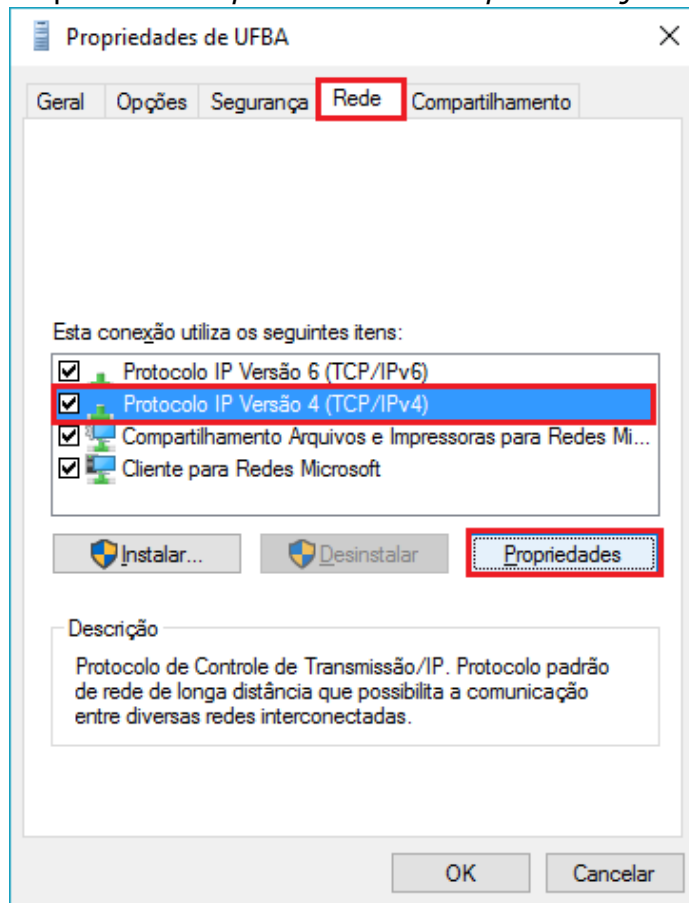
Propriedades de UFBA

Geral | Opções | Segurança | Rede | Compartilhamento

Esta conexão utiliza os seguintes itens:

Protocolo IP Versão 6 (TCP/IPv6)
Protocolo IP Versão 4 (TCP/IPv4)
Compartilhamento Arquivos e Impressoras para Redes Mi...
Cliente para Redes Microsoft

Instalar... | Desinstalar | Propriedades

Descrição

Protocolo de Controle de Transmissão/IP. Protocolo padrão de rede de longa distância que possibilita a comunicação entre diversas redes interconectadas.

OK | Cancelar